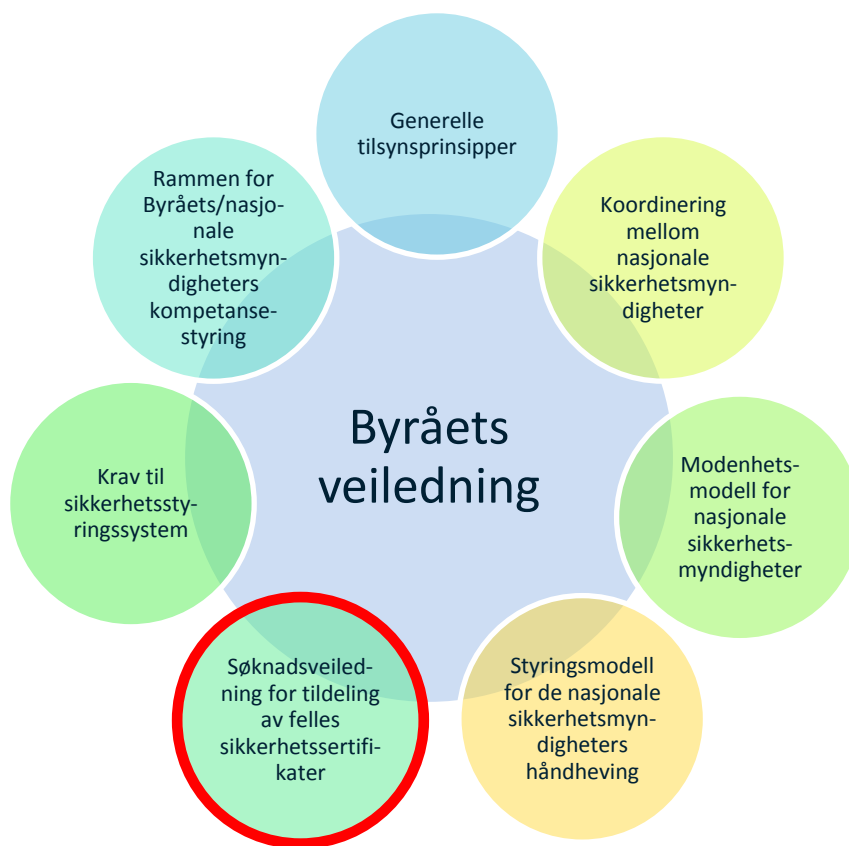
Generelle tilsynsprinsipper

Koordinering mellom nasjonale sikkerhetsmyndigheter

Modenhetsmodell for nasjonale sikkerhetsmyndigheter

Styringsmodell for de nasjonale sikkerhetsmyndigheters håndheving

Søknadsveiledning for tildeling av felles sikkerhetssertifikater

Krav til sikkerhetsstyringssystem

Rammen for Byråets/nasjonale sikkerhetsmyndigheters kompetansestyring

Byråets veiledning